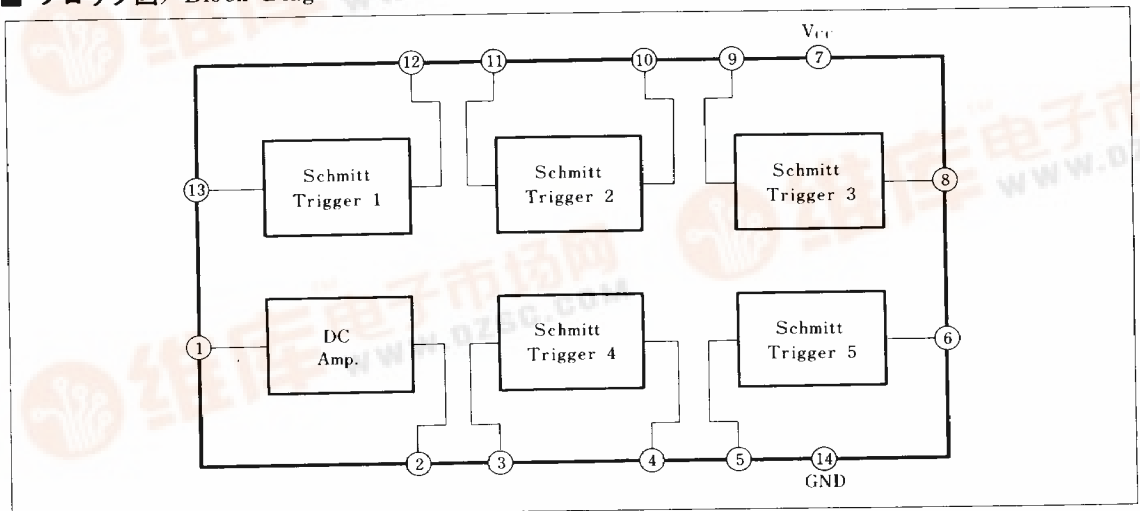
■ ブロック図/ Block Diag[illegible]

$V_{CC}$

12 11 10 9 7

Schmitt Trigger 1

Schmitt Trigger 2

Schmitt Trigger 3

13

8

DC Amp.

Schmitt Trigger 4

Schmitt Trigger 5

1

6

2 3 4 5 14

GND

维库电子市场网 www.dzsc.com